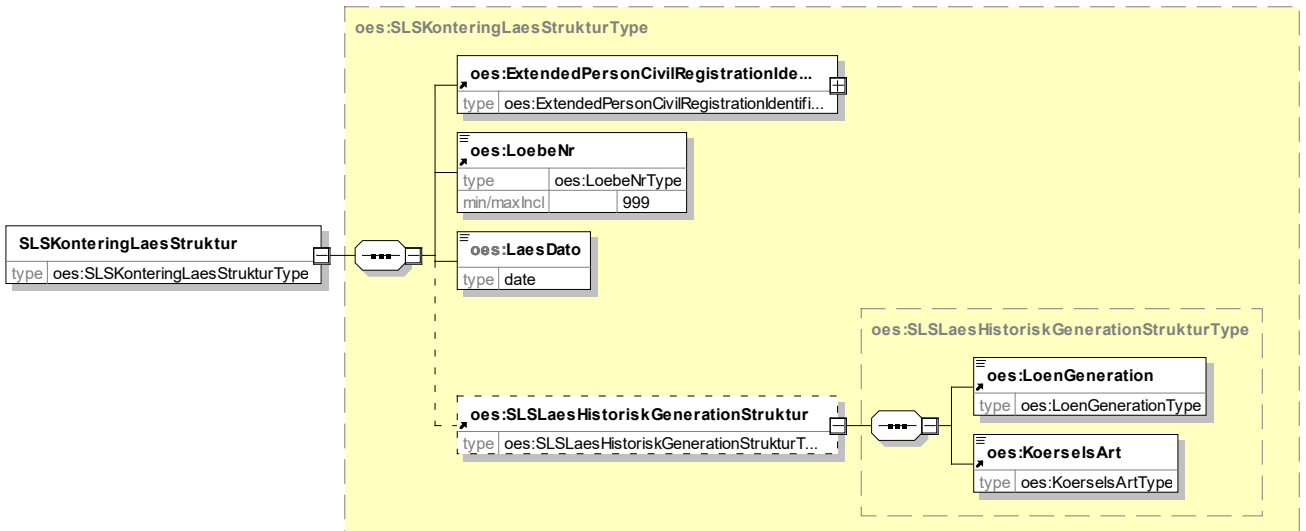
oes:SLSKonteringLaesStrukturType

SLSKonteringLaesStruktur
type oes:SLSKonteringLaesStrukturType

oes:ExtendedPersonCivilRegistrationIde...
type oes:ExtendedPersonCivilRegistrationIdentifi...

oes:LoebeNr
type oes:LoebeNrType
min/maxIncl 999

oes:LaesDato
type date

oes:SLSLaesHistoriskGenerationStrukturType

oes:SLSLaesHistoriskGenerationStruktur
type oes:SLSLaesHistoriskGenerationStrukturT...

oes:LoenGeneration
type oes:LoenGenerationType

oes:KoerselsArt
type oes:KoerselsArtType